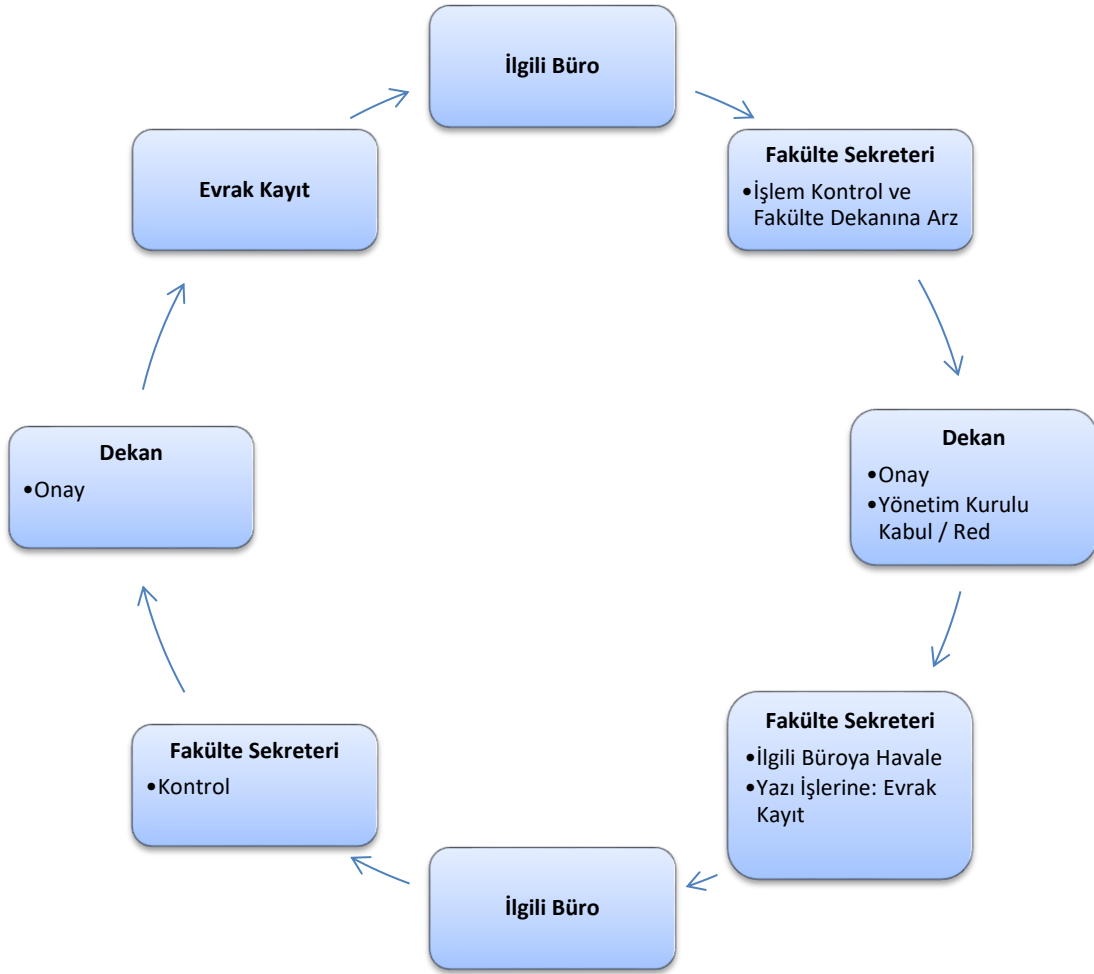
İlgili Büro

Fakülte Sekreteri
•İşlem Kontrol ve Fakülte Dekanına Arz

Dekan
•Onay
•Yönetim Kurulu Kabul / Red

Fakülte Sekreteri
•İlgili Büroya Havale
•Yazı İşlerine: Evrak Kayıt

İlgili Büro

Fakülte Sekreteri
•Kontrol

Dekan
•Onay

Evrak Kayıt